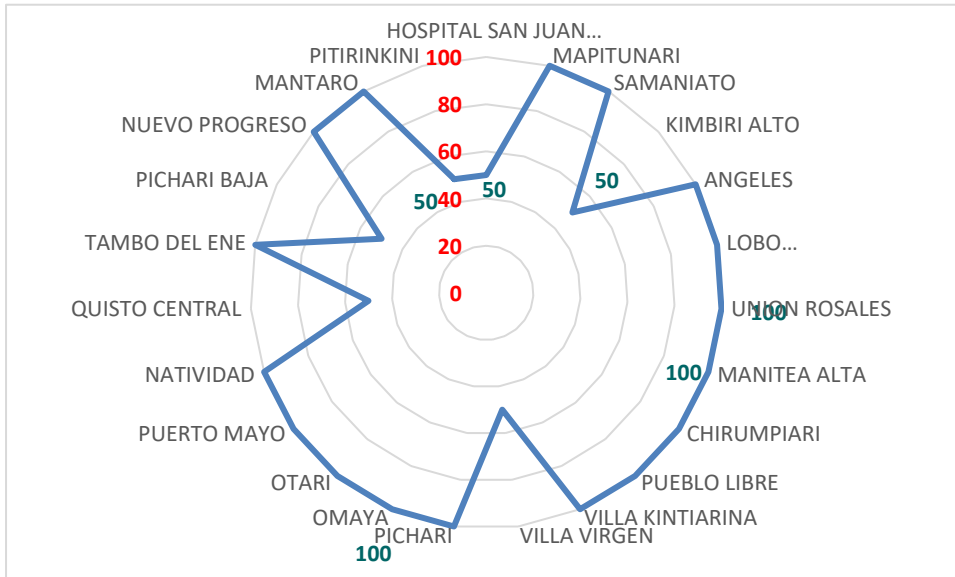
HOSPITAL SAN JUAN...
MAPITUNARI
SAMANIATO
KIMBIRI ALTO
ANGELES
LOBO...
UNION ROSALES
MANITEA ALTA
CHIRUMPIARI
PUEBLO LIBRE
VILLA KINTIARINA
VILLA VIRGEN
PICHARI
OMAYA
OTARI
PUERTO MAYO
NATIVIDAD
QUISTO CENTRAL
TAMBO DEL ENE
PICHARI BAJA
NUEVO PROGRESO
MANTARO
PITIRINKINI
100
80
60
40
20
0
50
50
50
100
100
100